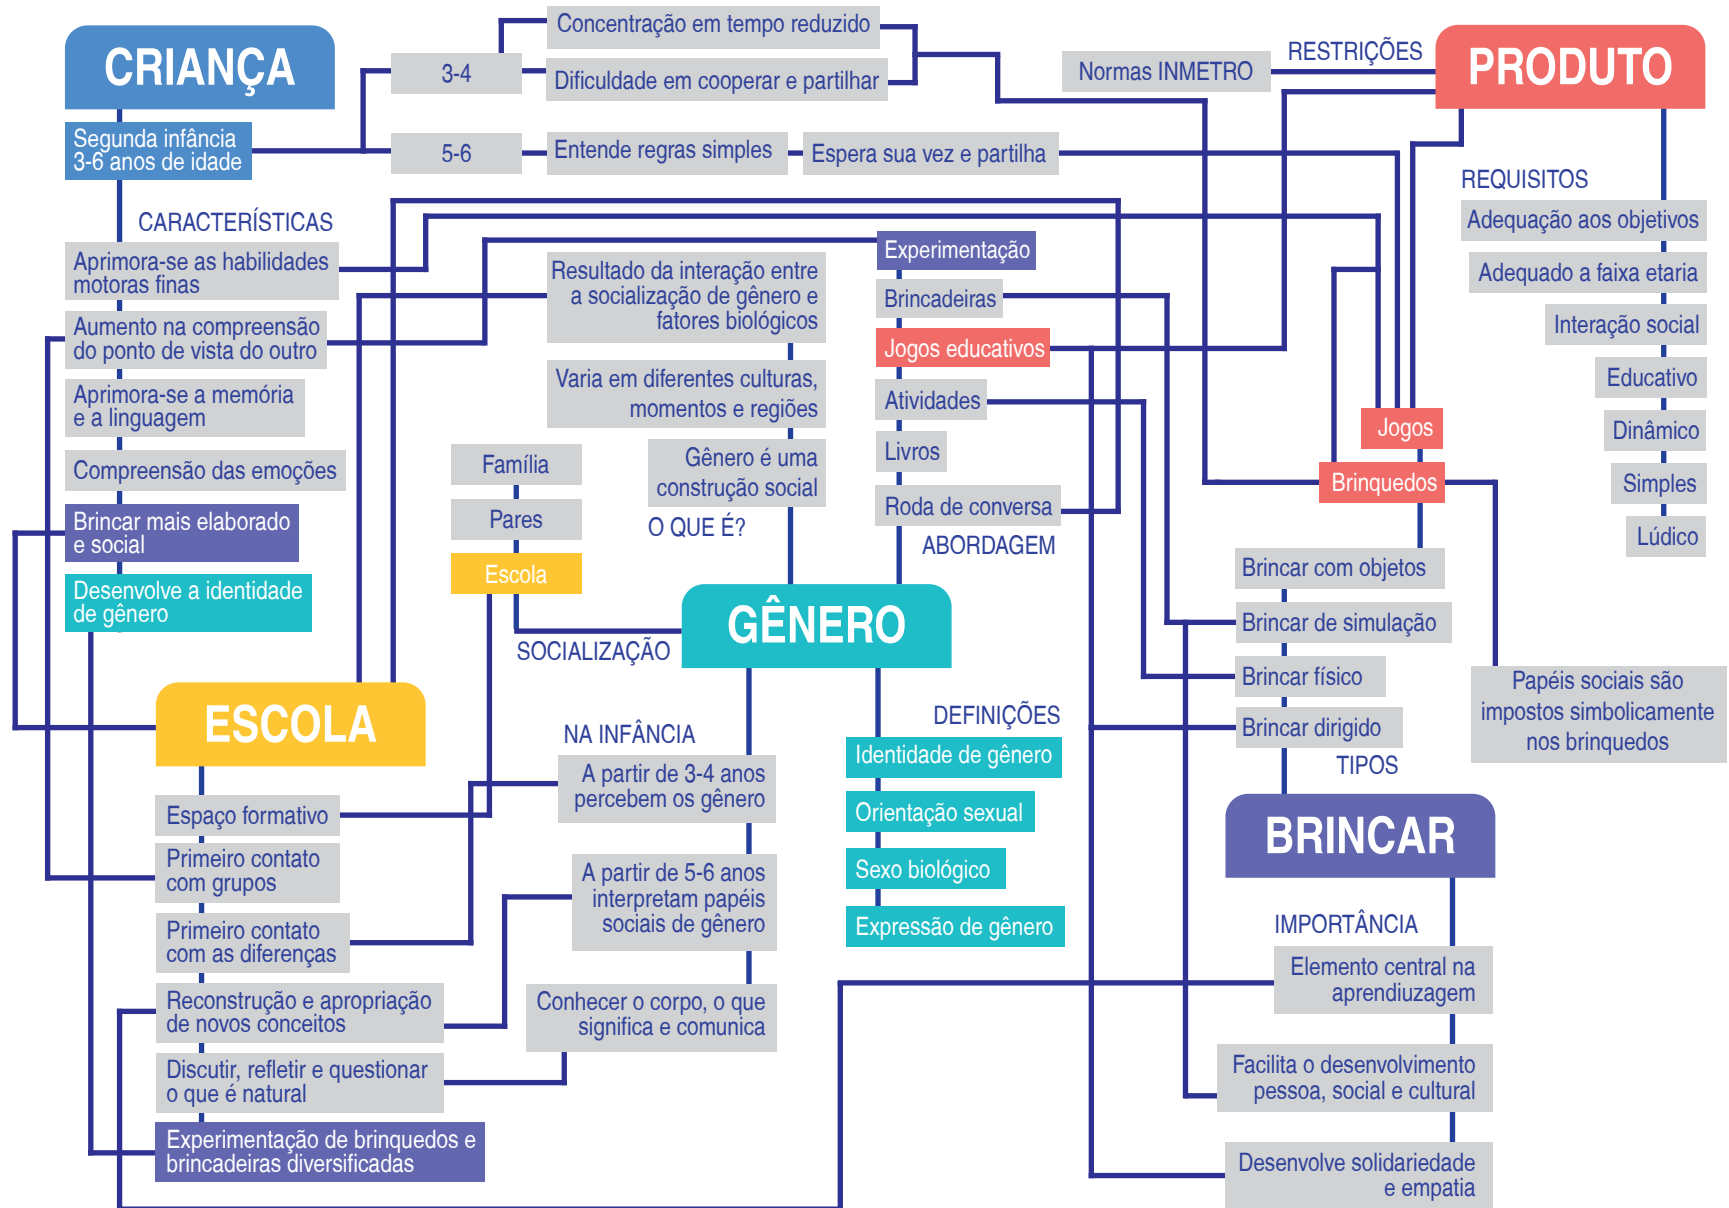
CRIANÇA

Segunda infância
3-6 anos de idade

3-4

Concentração em tempo reduzido

Dificuldade em cooperar e partilhar

5-6

Entende regras simples

Espera sua vez e partilha

Normas INMETRO

RESTRIÇÕES

PRODUTO

REQUISITOS

Adequação aos objetivos

Adequado a faixa etaria

Interação social

Educativo

Dinâmico

Simples

Lúdico

CARACTERÍSTICAS

Aprimora-se as habilidades motoras finas

Aumento na compreensão do ponto de vista do outro

Aprimora-se a memória e a linguagem

Compreensão das emoções

Brincar mais elaborado e social

Desenvolve a identidade de gênero

Resultado da interação entre a socialização de gênero e fatores biológicos

Varia em diferentes culturas, momentos e regiões

Gênero é uma construção social

O QUE É?

Família

Pares

Escola

SOCIALIZAÇÃO

Experimentação

Brincadeiras

Jogos educativos

Atividades

Livros

Roda de conversa

ABORDAGEM

Jogos

Brinquedos

Brincar com objetos

Brincar de simulação

Brincar físico

Brincar dirigido

TIPOS

Papéis sociais são impostos simbolicamente nos brinquedos

GÊNERO

ESCOLA

NA INFÂNCIA

A partir de 3-4 anos percebem os gênero

A partir de 5-6 anos interpretam papéis sociais de gênero

Conhecer o corpo, o que significa e comunica

DEFINIÇÕES

Identidade de gênero

Orientação sexual

Sexo biológico

Expressão de gênero

BRINCAR

IMPORTÂNCIA

Elemento central na aprendiuzagem

Facilita o desenvolvimento pessoa, social e cultural

Desenvolve solidariedade e empatia

Espaço formativo

Primeiro contato com grupos

Primeiro contato com as diferenças

Reconstrução e apropriação de novos conceitos

Discutir, refletir e questionar o que é natural

Experimentação de brinquedos e brincadeiras diversificadas